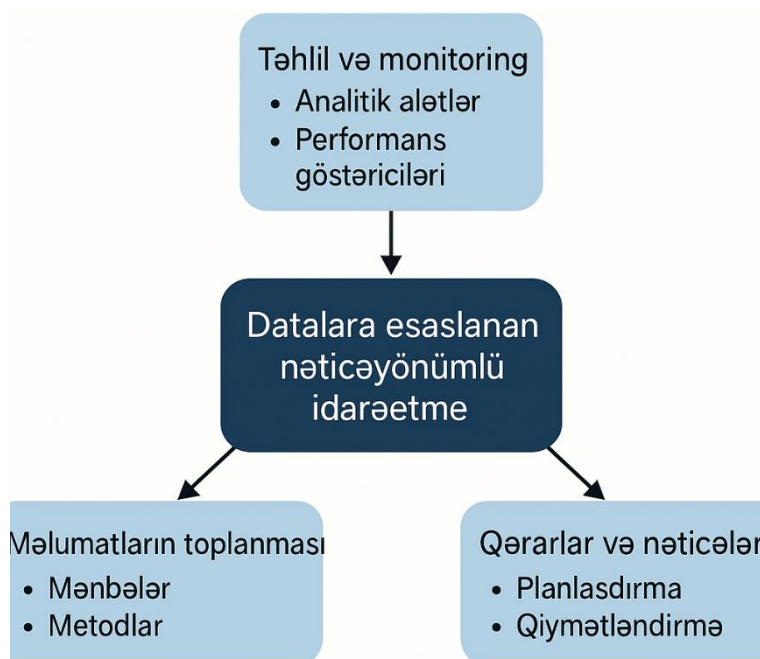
Təhlil və monitoring
• Analitik alətlər
• Performans göstəriciləri

Datalara esaslanan nəticəyönümlü idarəetme

Məlumatların toplanması
• Mənbələr
• Metodlar

Qərarlar və nəticələr
• Planlasdırma
• Qiymətləndirmə